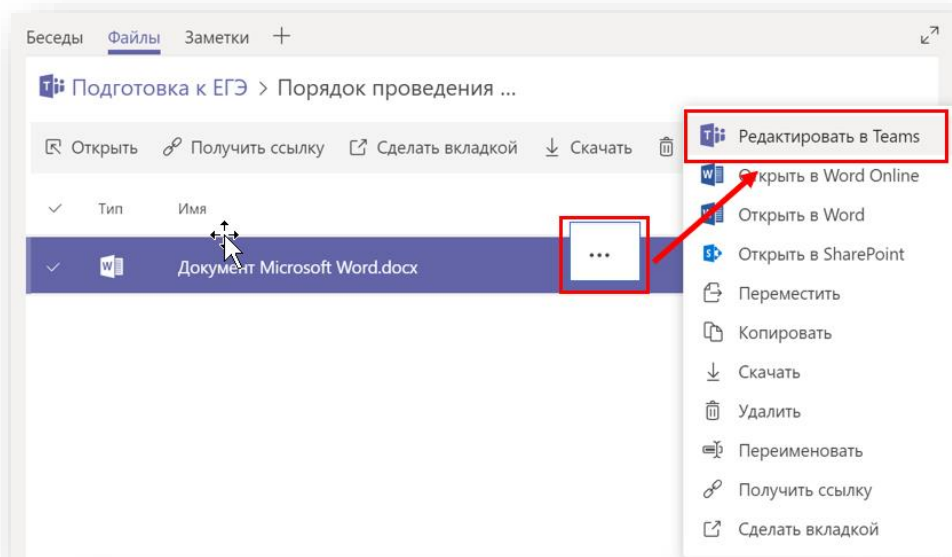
Беседы Файлы Заметки +

Подготовка к ЕГЭ > Порядок проведения ...

Открыть Получить ссылку Сделать вкладкой Скачать

Тип Имя

Документ Microsoft Word.docx

...

Редактировать в Teams
Открыть в Word Online
Открыть в Word
Открыть в SharePoint
Переместить
Копировать
Скачать
Удалить
Переименовать
Получить ссылку
Сделать вкладкой